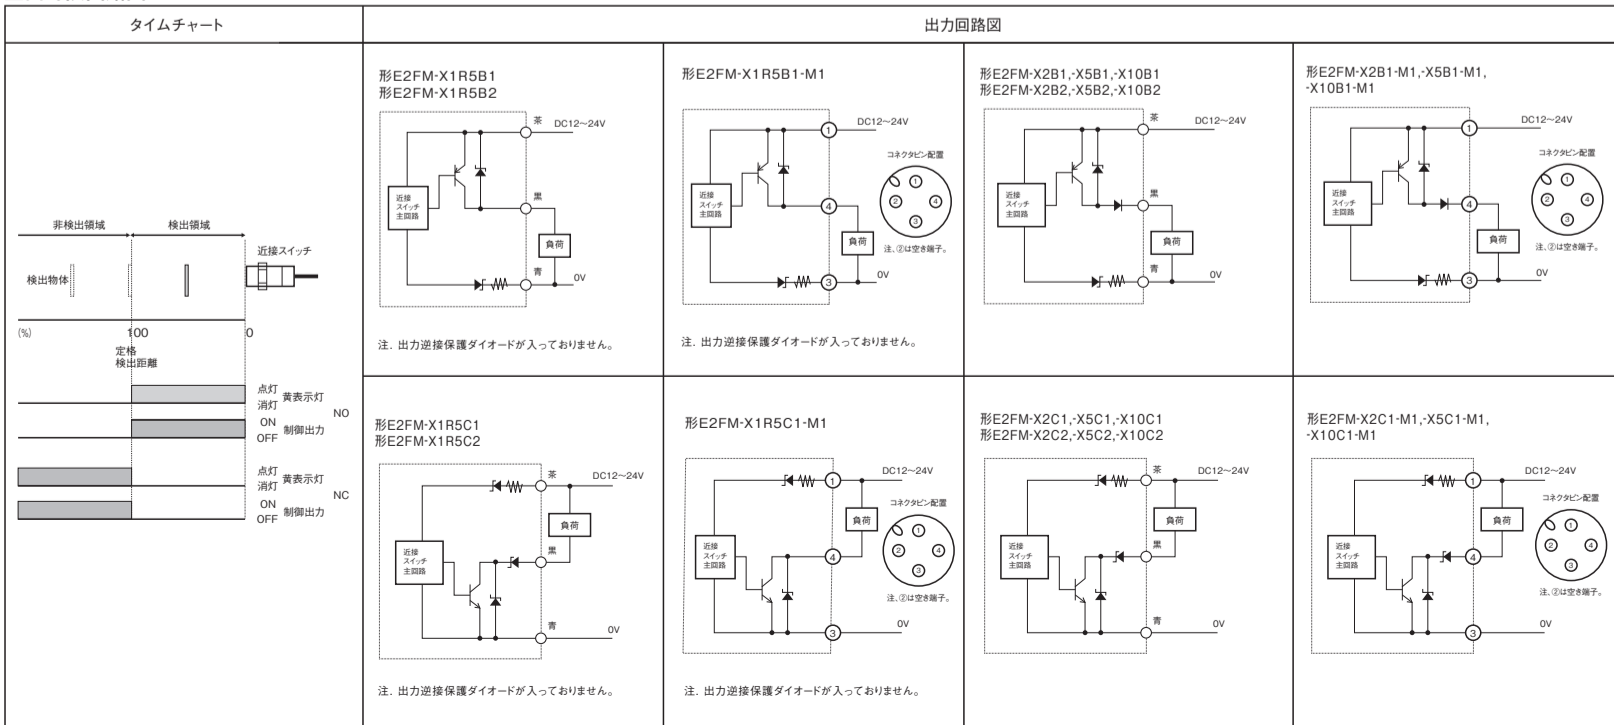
| タイムチャート | 出力回路図 | | | |
|---|---|---|---|---|
| 非検出領域 検出領域 近接スイッチ 検出物体 (%) 100 0 定格検出距離 点灯 消灯 黄表示灯 ON OFF 制御出力 NO 点灯 消灯 黄表示灯 ON OFF 制御出力 NC | 形E2FM-X1R5B1 形E2FM-X1R5B2 茶 DC12～24V 近接スイッチ主回路 黒 負荷 青 0V 注. 出力逆接保護ダイオードが入っておりません。 | 形E2FM-X1R5B1-M1 1 DC12～24V コネクタピン配置 1 2 4 3 近接スイッチ主回路 4 負荷 注. ②は空き端子。 3 0V 注. 出力逆接保護ダイオードが入っておりません。 | 形E2FM-X2B1,-X5B1,-X10B1 形E2FM-X2B2,-X5B2,-X10B2 茶 DC12～24V 近接スイッチ主回路 黒 負荷 青 0V | 形E2FM-X2B1-M1,-X5B1-M1, -X10B1-M1 1 DC12～24V コネクタピン配置 1 2 4 3 近接スイッチ主回路 4 負荷 注. ②は空き端子。 3 0V |
| | 形E2FM-X1R5C1 形E2FM-X1R5C2 茶 DC12～24V 負荷 黒 近接スイッチ主回路 青 0V 注. 出力逆接保護ダイオードが入っておりません。 | 形E2FM-X1R5C1-M1 1 DC12～24V コネクタピン配置 1 2 4 3 負荷 近接スイッチ主回路 4 注. ②は空き端子。 3 0V 注. 出力逆接保護ダイオードが入っておりません。 | 形E2FM-X2C1,-X5C1,-X10C1 形E2FM-X2C2,-X5C2,-X10C2 茶 DC12～24V 負荷 黒 近接スイッチ主回路 青 0V | 形E2FM-X2C1-M1,-X5C1-M1, -X10C1-M1 1 DC12～24V コネクタピン配置 1 2 4 3 負荷 近接スイッチ主回路 4 注. ②は空き端子。 3 0V |